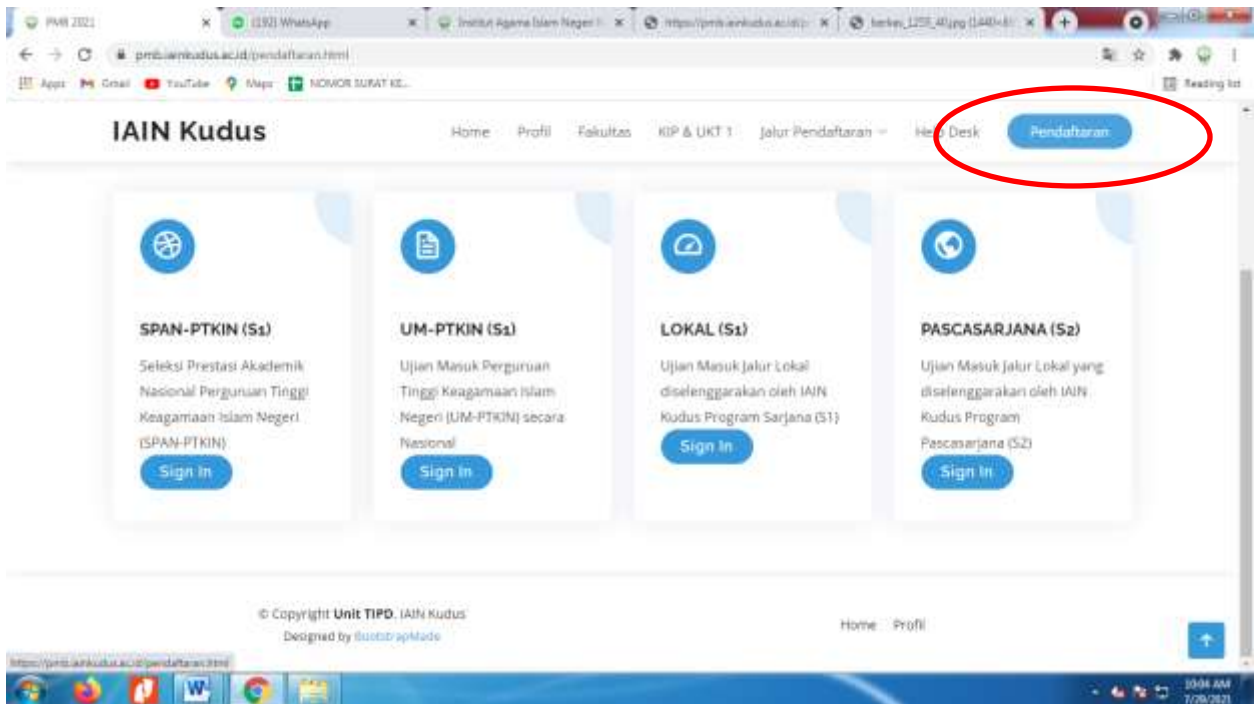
PMB 2021 | (192) WhatsApp | Institut Agama Islam Negeri | https://pmb.iainkudus.ac.id | berkas_1255_4f.jpg (1440×

pmb.iainkudus.ac.id/pendaftaran.html

Apps Gmail YouTube Maps NOMOR SURAT KE...

Reading list

IAIN Kudus

Home Profil Fakultas KIP & UKT 1 Jalur Pendaftaran Help Desk Pendaftaran

SPAN-PTKIN (S1)

Seleksi Prestasi Akademik Nasional Perguruan Tinggi Keagamaan Islam Negeri (SPAN-PTKIN)

Sign In

UM-PTKIN (S1)

Ujian Masuk Perguruan Tinggi Keagamaan Islam Negeri (UM-PTKIN) secara Nasional

Sign In

LOKAL (S1)

Ujian Masuk Jalur Lokal diselenggarakan oleh IAIN Kudus Program Sarjana (S1)

Sign In

PASCASARJANA (S2)

Ujian Masuk Jalur Lokal yang diselenggarakan oleh IAIN Kudus Program Pascasarjana (S2)

Sign In

© Copyright Unit TIPD. IAIN Kudus
Designed by BootstrapMade

Home Profil

https://pmb.iainkudus.ac.id/pendaftaran.html

10:06 AM
7/29/2021